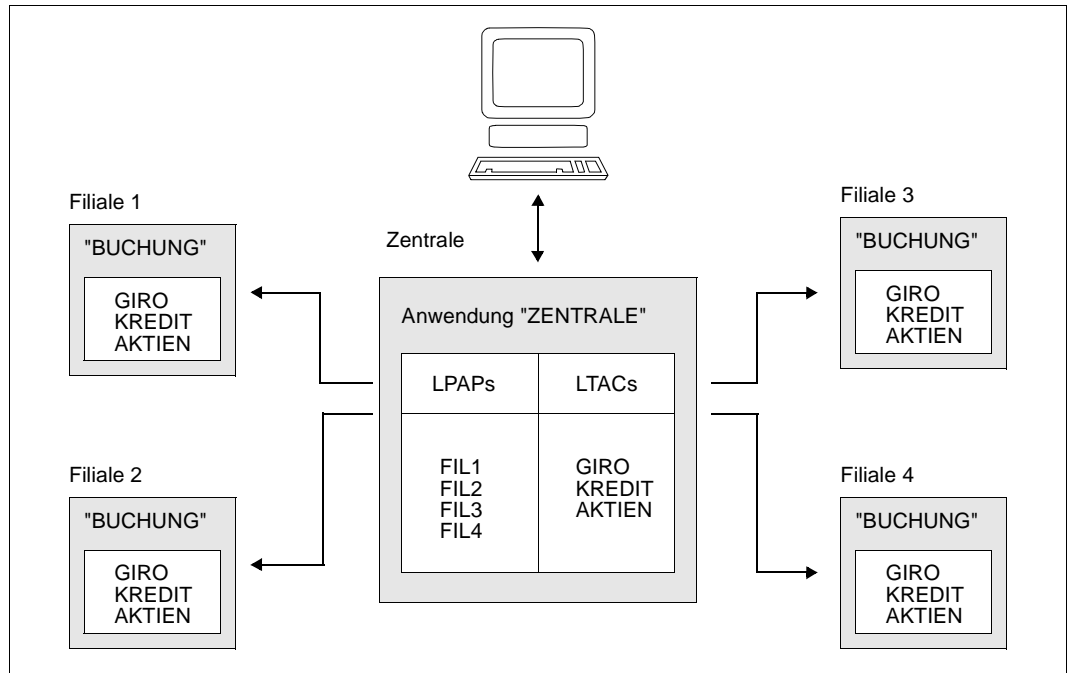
Filiale 1

"BUCHUNG"

GIRO
KREDIT
AKTIEN

Filiale 2

"BUCHUNG"

GIRO
KREDIT
AKTIEN

Zentrale

Anwendung "ZENTRALE"

| LPAPs | LTACs |
|---|---|
| FIL1 FIL2 FIL3 FIL4 | GIRO KREDIT AKTIEN |

Filiale 3

"BUCHUNG"

GIRO
KREDIT
AKTIEN

Filiale 4

"BUCHUNG"

GIRO
KREDIT
AKTIEN